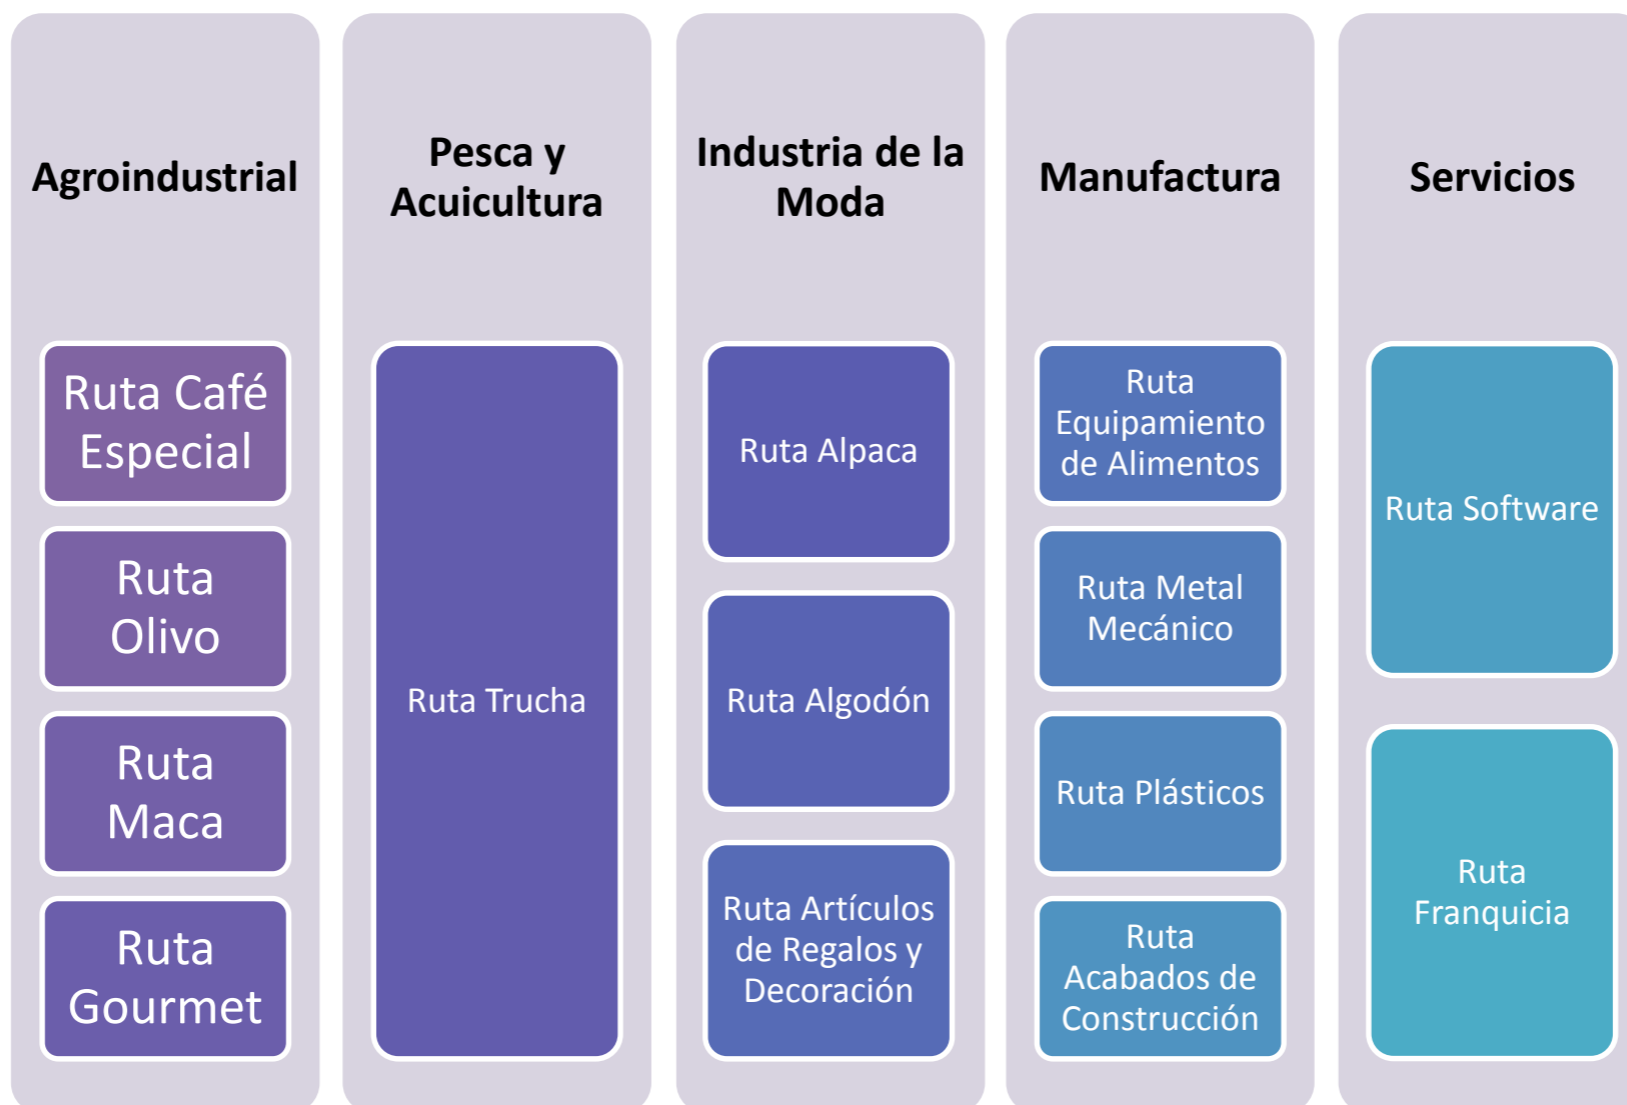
Agroindustrial

Ruta Café Especial

Ruta Olivo

Ruta Maca

Ruta Gourmet

Pesca y Acuicultura

Ruta Trucha

Industria de la Moda

Ruta Alpaca

Ruta Algodón

Ruta Artículos de Regalos y Decoración

Manufactura

Ruta Equipamiento de Alimentos

Ruta Metal Mecánico

Ruta Plásticos

Ruta Acabados de Construcción

Servicios

Ruta Software

Ruta Franquicia